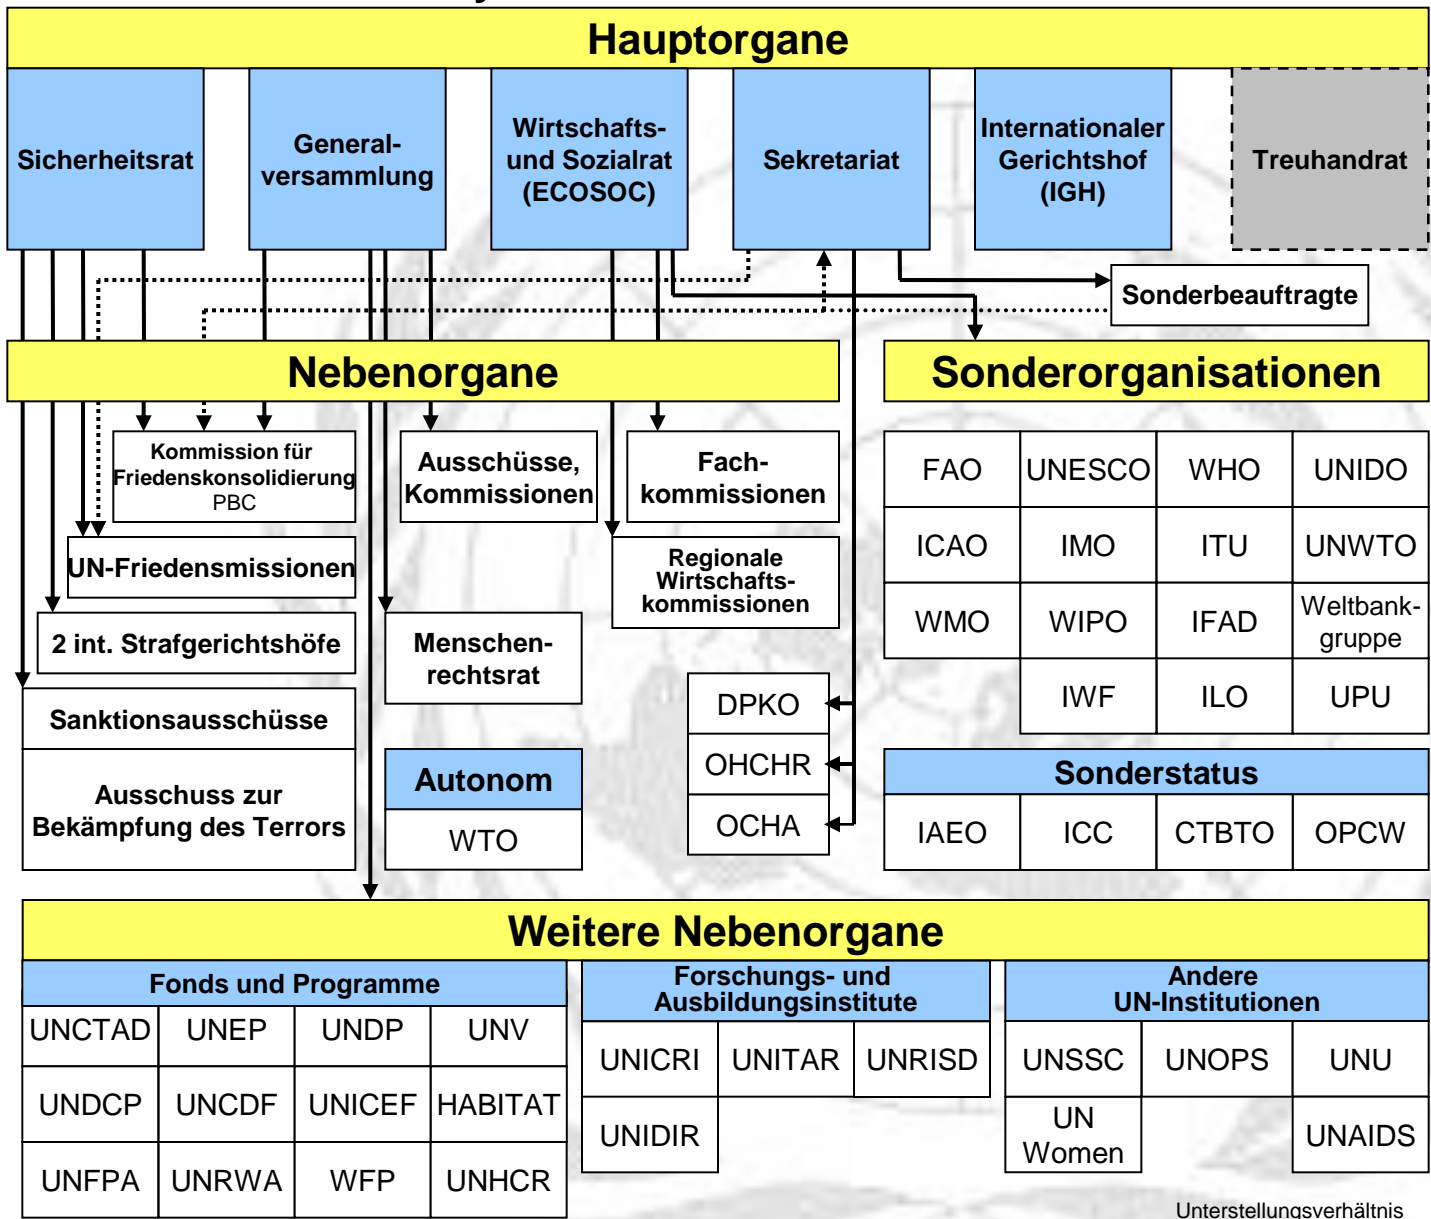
Hauptorgane

Sicherheitsrat

General-versammlung

Wirtschafts- und Sozialrat (ECOSOC)

Sekretariat

Internationaler Gerichtshof (IGH)

Treuhandrat

Sonderbeauftragte

Nebenorgane

Sonderorganisationen

Kommission für Friedenskonsolidierung PBC

Ausschüsse, Kommissionen

Fach-kommissionen

UN-Friedensmissionen

Regionale Wirtschafts-kommissionen

2 int. Strafgerichtshöfe

Menschen-rechtsrat

Sanktionsausschüsse

Ausschuss zur Bekämpfung des Terrors

Autonom

WTO

DPKO

OHCHR

OCHA

| FAO | UNESCO | WHO | UNIDO |
|---|---|---|---|
| ICAO | IMO | ITU | UNWTO |
| WMO | WIPO | IFAD | Weltbank-gruppe |
| | IWF | ILO | UPU |

Sonderstatus

| IAEO | ICC | CTBTO | OPCW |
|---|---|---|---|

Weitere Nebenorgane

Fonds und Programme

| UNCTAD | UNEP | UNDP | UNV |
|---|---|---|---|
| UNDCP | UNCDF | UNICEF | HABITAT |
| UNFPA | UNRWA | WFP | UNHCR |

Forschungs- und Ausbildungsinstitute

| UNICRI | UNITAR | UNRISD |
|---|---|---|
| UNIDIR | | |

Andere UN-Institutionen

| UNSSC | UNOPS | UNU |
|---|---|---|
| UN Women | | UNAIDS |

Unterstellungsverhältnis